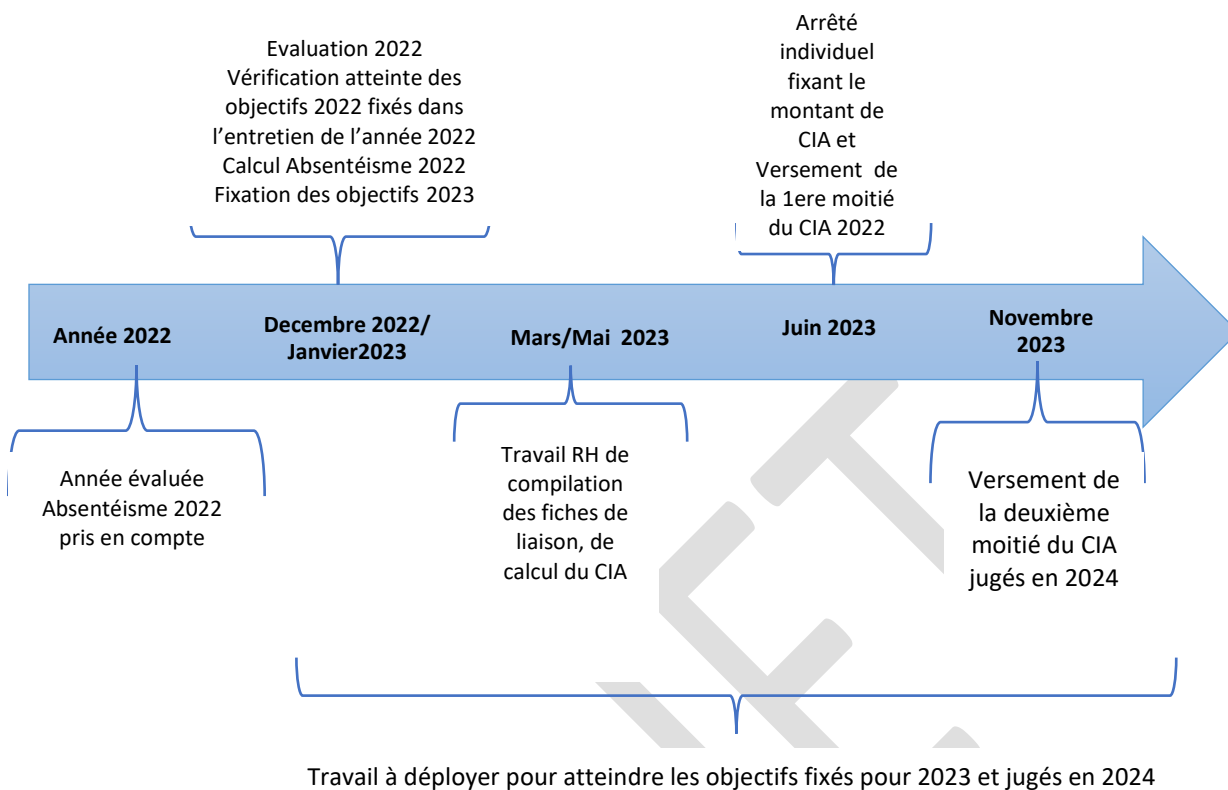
Evaluation 2022
Vérification atteinte des objectifs 2022 fixés dans l'entretien de l'année 2022
Calcul Absentéisme 2022
Fixation des objectifs 2023

Arrêté individuel fixant le montant de CIA et Versement de la 1ere moitié du CIA 2022

Année 2022

Decembre 2022/ Janvier2023

Mars/Mai 2023

Juin 2023

Novembre 2023

Année évaluée
Absentéisme 2022 pris en compte

Travail RH de compilation des fiches de liaison, de calcul du CIA

Versement de la deuxième moitié du CIA jugés en 2024

Travail à déployer pour atteindre les objectifs fixés pour 2023 et jugés en 2024